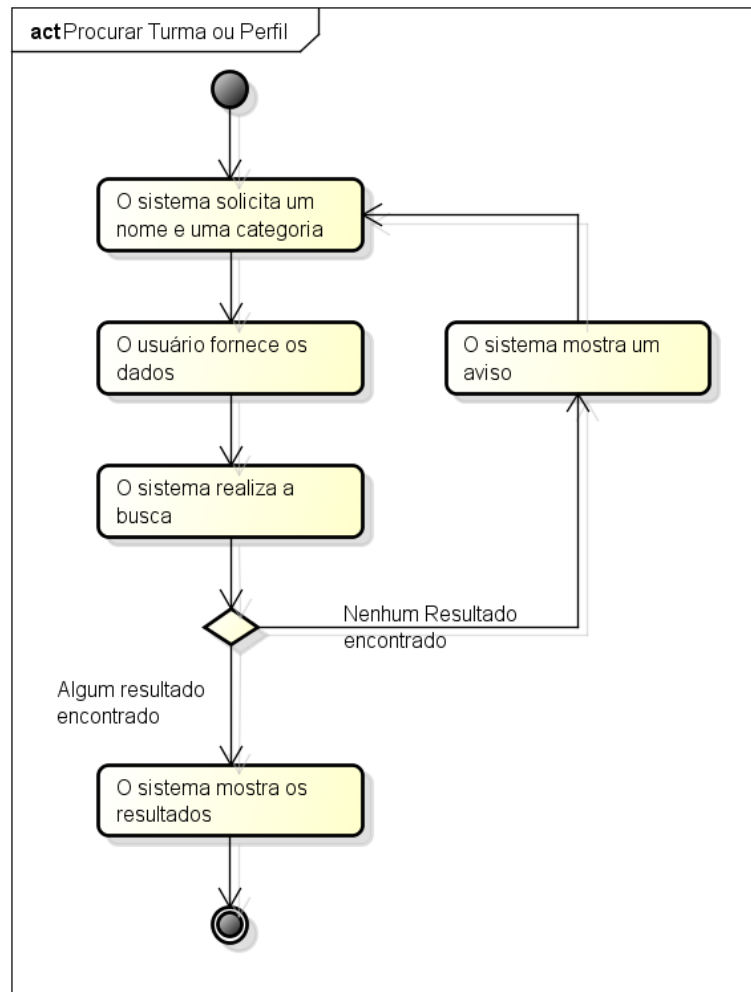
act Procurar Turma ou Perfil

O sistema solicita um nome e uma categoria

O usuário fornece os dados

O sistema realiza a busca

O sistema mostra um aviso

Nenhum Resultado encontrado

Algum resultado encontrado

O sistema mostra os resultados